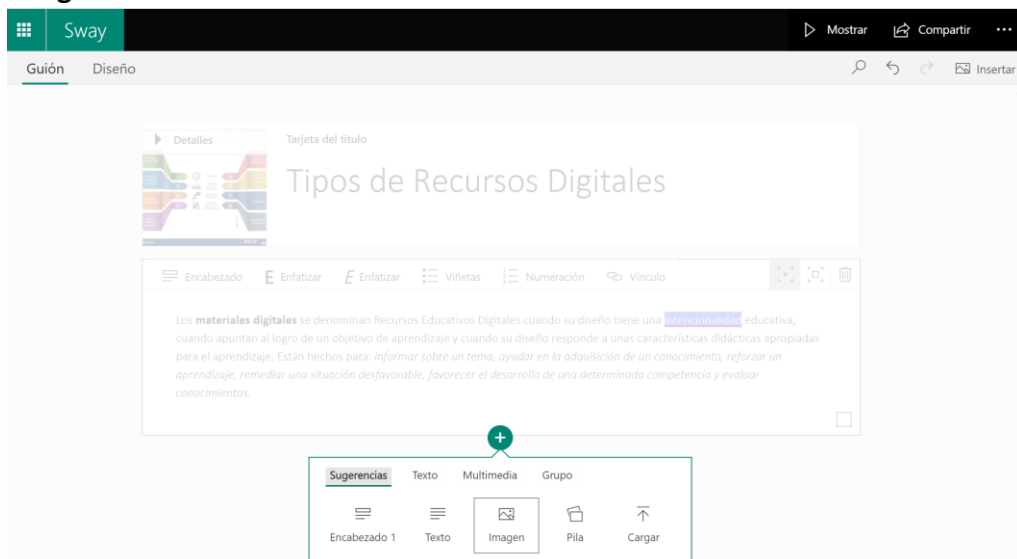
Sway

Mostrar Compartir ···

Guión Diseño

Insertar

Detalles

Tarjeta del título

Tipos de Recursos Digitales

Encabezado Enfatizar Enfatizar Viñetas Numeración Vínculo

Los **materiales digitales** se denominan Recursos Educativos Digitales cuando su diseño tiene una intencionalidad educativa, cuando apuntan al logro de un objetivo de aprendizaje y cuando su diseño responde a unas características didácticas apropiadas para el aprendizaje. Están hechos para: *informar sobre un tema, ayudar en la adquisición de un conocimiento, reforzar un aprendizaje, remediar una situación desfavorable, favorecer el desarrollo de una determinada competencia y evaluar conocimientos.*

Sugerencias Texto Multimedia Grupo

Encabezado 1 Texto Imagen Pila Cargar